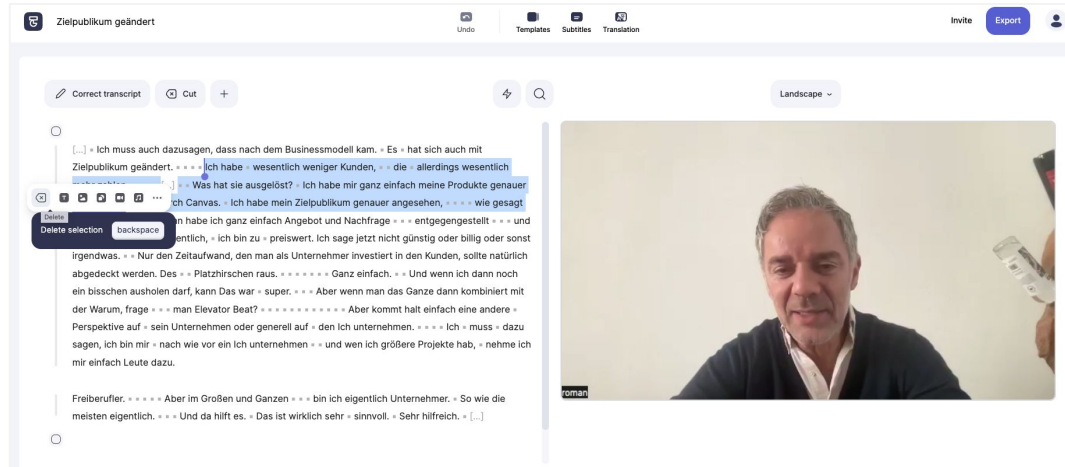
Zielpublikum geändert

Undo Templates Subtitles Translation

Invite Export

Correct transcript Cut +

Landscape

[...] • Ich muss auch dazusagen, dass nach dem Businessmodell kam. • Es • hat sich auch mit Zielpublikum geändert. • • • • Ich habe • wesentlich weniger Kunden, • • die • allerdings wesentlich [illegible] • Was hat sie ausgelöst? • Ich habe mir ganz einfach meine Produkte genauer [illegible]ch Canvas. • Ich habe mein Zielpublikum genauer angesehen, • • • • wie gesagt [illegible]n habe ich ganz einfach Angebot und Nachfrage • • • entgegengestellt • • • und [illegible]entlich, • ich bin zu • preiswert. Ich sage jetzt nicht günstig oder billig oder sonst irgendwas. • • Nur den Zeitaufwand, den man als Unternehmer investiert in den Kunden, sollte natürlich abgedeckt werden. Des • • Platzhirschen raus. • • • • • • • Ganz einfach. • • Und wenn ich dann noch ein bisschen ausholen darf, kann Das war • super. • • • Aber wenn man das Ganze dann kombiniert mit der Warum, frage • • • man Elevator Beat? • • • • • • • • • • • • Aber kommt halt einfach eine andere • Perspektive auf • sein Unternehmen oder generell auf • den Ich unternehmen. • • • • Ich • muss • dazu sagen, ich bin mir • nach wie vor ein Ich unternehmen • • und wen ich größere Projekte hab, • nehme ich mir einfach Leute dazu.

Delete
Delete selection backspace

Freiberufler. • • • • • Aber im Großen und Ganzen • • • bin ich eigentlich Unternehmer. • So wie die meisten eigentlich. • • • Und da hilft es. • Das ist wirklich sehr • sinnvoll. • Sehr hilfreich. • [...]

roman